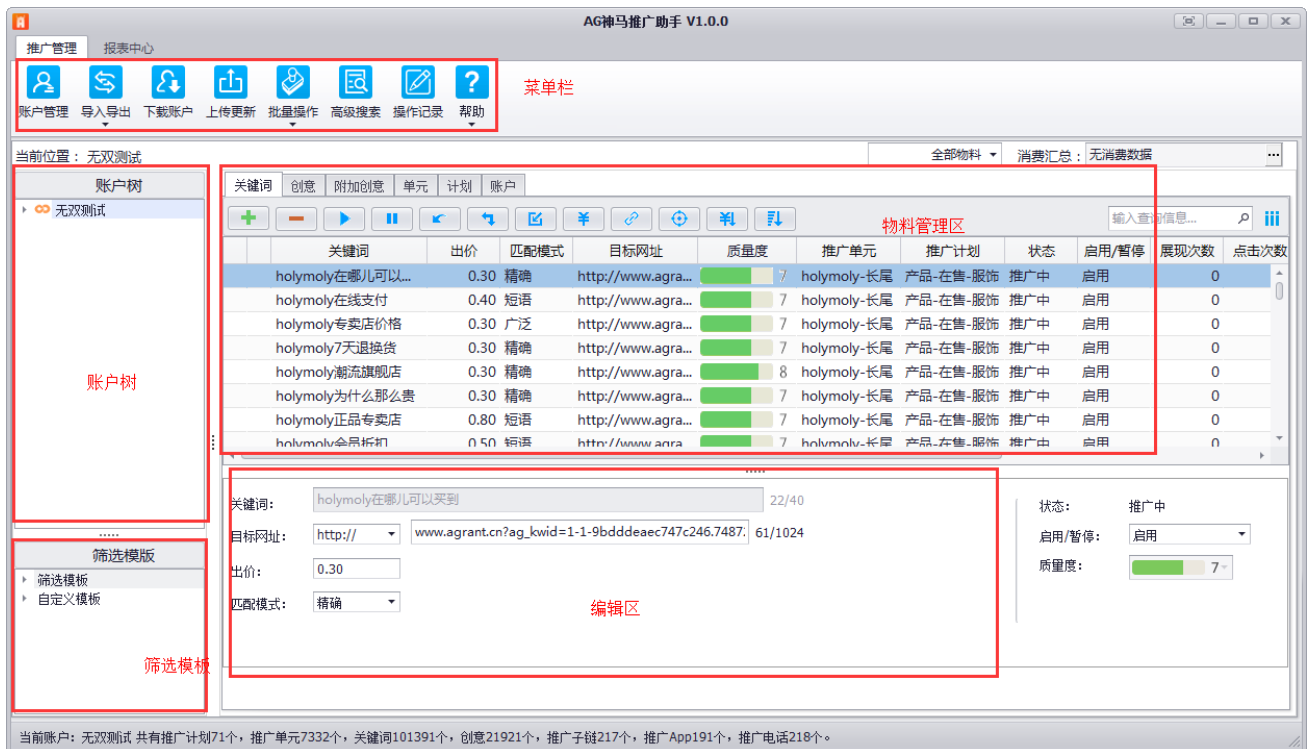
AG神马推广助手 V1.0.0

推广管理　报表中心

账户管理　导入导出　下载账户　上传更新　批量操作　高级搜索　操作记录　帮助

菜单栏

当前位置： 无双测试

全部物料　消费汇总： 无消费数据

账户树

无双测试

账户树

关键词　创意　附加创意　单元　计划　账户

物料管理区

输入查询信息...

| 关键词 | 出价 | 匹配模式 | 目标网址 | 质量度 | 推广单元 | 推广计划 | 状态 | 启用/暂停 | 展现次数 | 点击次数 |
|---|---|---|---|---|---|---|---|---|---|---|
| holymoly在哪儿可以... | 0.30 | 精确 | http://www.agra | 7 | holymoly-长尾 | 产品-在售-服饰 | 推广中 | 启用 | 0 | |
| holymoly在线支付 | 0.40 | 短语 | http://www.agra | 7 | holymoly-长尾 | 产品-在售-服饰 | 推广中 | 启用 | 0 | |
| holymoly专卖店价格 | 0.30 | 广泛 | http://www.agra | 7 | holymoly-长尾 | 产品-在售-服饰 | 推广中 | 启用 | 0 | |
| holymoly7天退换货 | 0.30 | 精确 | http://www.agra | 7 | holymoly-长尾 | 产品-在售-服饰 | 推广中 | 启用 | 0 | |
| holymoly潮流旗舰店 | 0.30 | 精确 | http://www.agra | 8 | holymoly-长尾 | 产品-在售-服饰 | 推广中 | 启用 | 0 | |
| holymoly为什么那么贵 | 0.30 | 精确 | http://www.agra | 7 | holymoly-长尾 | 产品-在售-服饰 | 推广中 | 启用 | 0 | |
| holymoly正品专卖店 | 0.80 | 短语 | http://www.agra | 7 | holymoly-长尾 | 产品-在售-服饰 | 推广中 | 启用 | 0 | |
| holymoly会员折扣 | 0.50 | 短语 | http://www.agra | 7 | holymoly-长尾 | 产品-在售-服饰 | 推广中 | 启用 | 0 | |

关键词: holymoly在哪儿可以买到 22/40

目标网址: http:// www.agrant.cn?ag_kwid=1-1-9bdddeaec747c246.7487: 61/1024

出价: 0.30

匹配模式: 精确

编辑区

状态: 推广中

启用/暂停: 启用

质量度: 7

筛选模版

筛选模板

自定义模板

筛选模板

当前账户：无双测试 共有推广计划71个，推广单元7332个，关键词101391个，创意21921个，推广子链217个，推广App191个，推广电话218个。